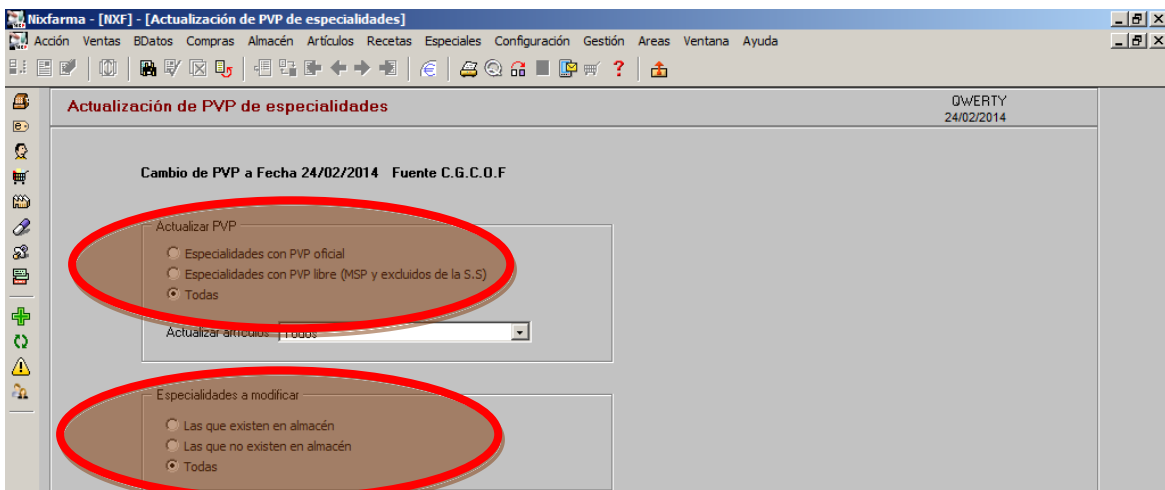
Nixfarma - [NXF] - [Actualización de PVP de especialidades]

Acción Ventas BDatos Compras Almacén Artículos Recetas Especiales Configuración Gestión Areas Ventana Ayuda

Actualización de PVP de especialidades

QWERTY
24/02/2014

Cambio de PVP a Fecha 24/02/2014 Fuente C.G.C.O.F

Actualizar PVP
Especialidades con PVP oficial
Especialidades con PVP libre (MSP y excluidos de la S.S)
Todas

Actualizar artículos Todos

Especialidades a modificar
Las que existen en almacén
Las que no existen en almacén
Todas